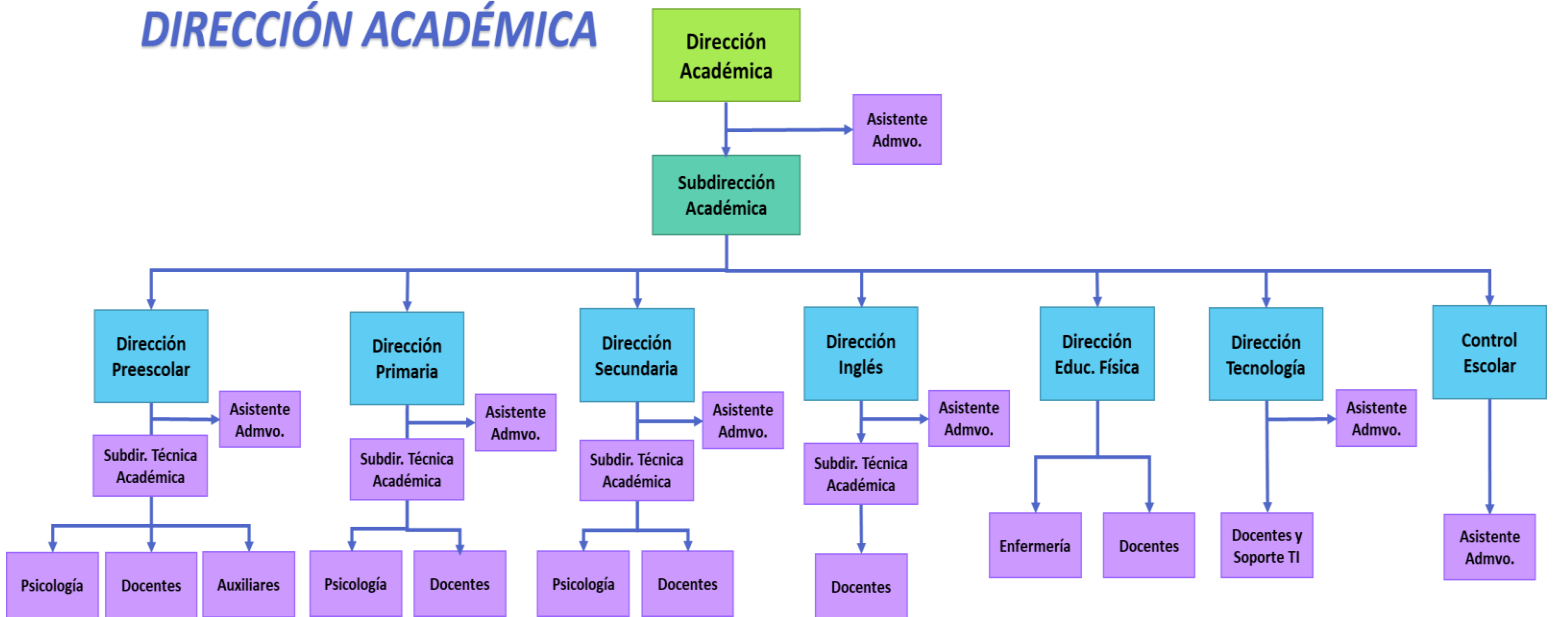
DIRECCIÓN ACADÉMICA

Dirección Académica

Asistente Admvo.

Subdirección Académica

Dirección Preescolar

Asistente Admvo.

Subdir. Técnica Académica

Psicología

Docentes

Auxiliares

Dirección Primaria

Asistente Admvo.

Subdir. Técnica Académica

Psicología

Docentes

Dirección Secundaria

Asistente Admvo.

Subdir. Técnica Académica

Psicología

Docentes

Dirección Inglés

Asistente Admvo.

Subdir. Técnica Académica

Docentes

Dirección Educ. Física

Enfermería

Docentes

Dirección Tecnología

Asistente Admvo.

Docentes y Soporte TI

Control Escolar

Asistente Admvo.